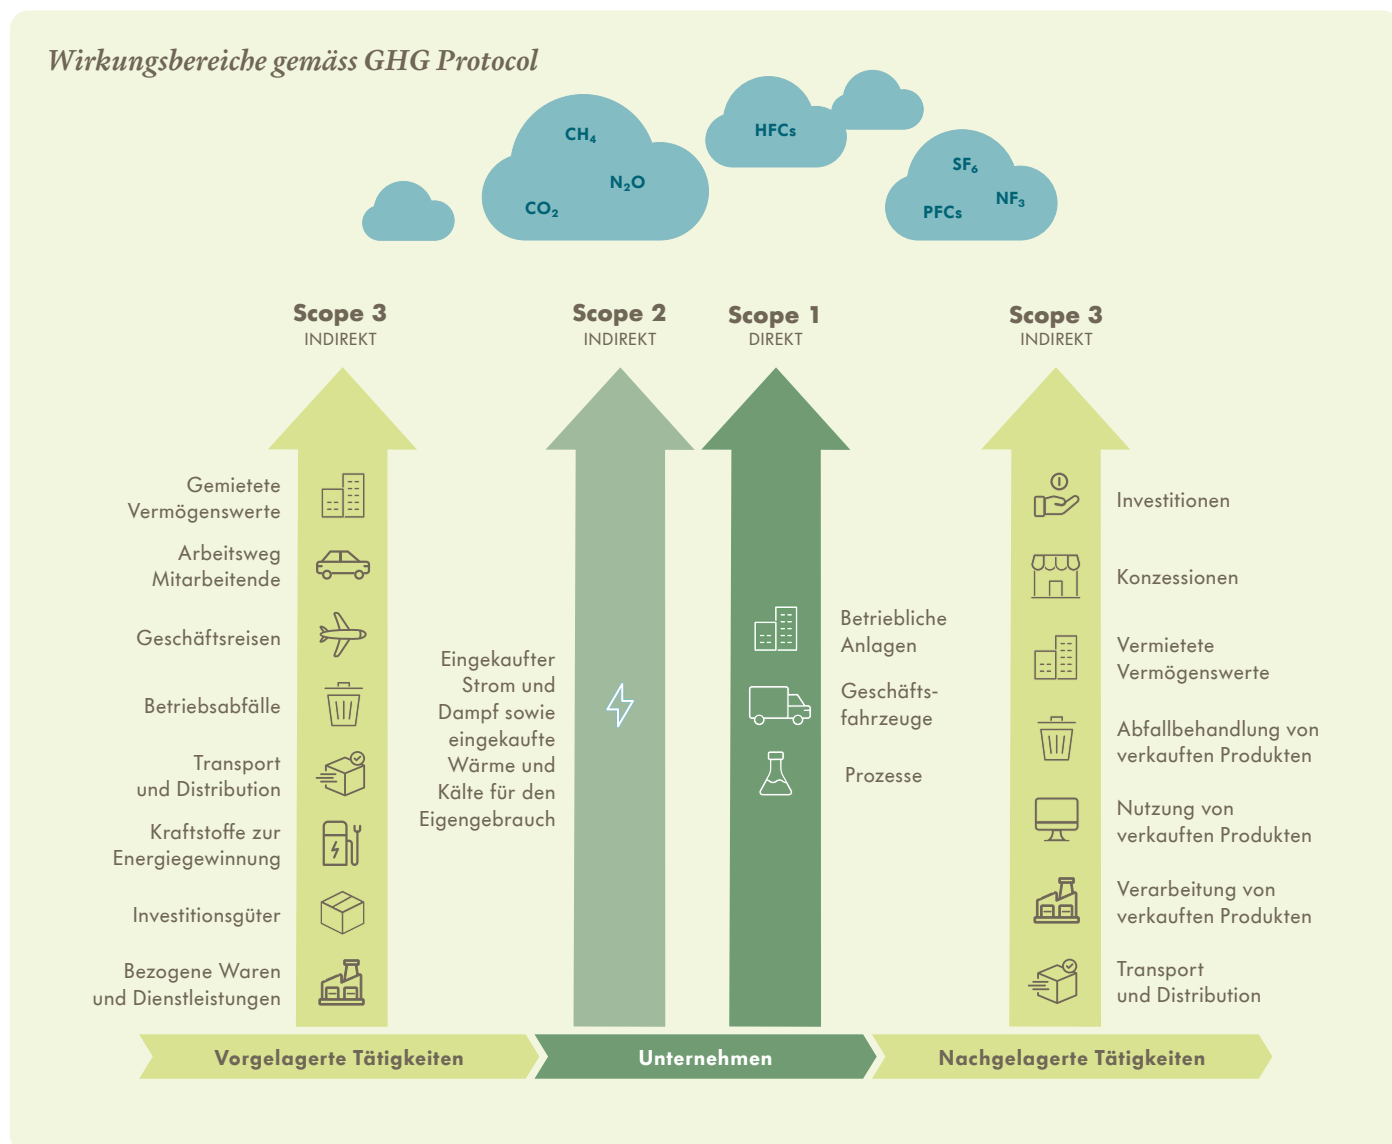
Wirkungsbereiche gemäss GHG Protocol

$CH_4$ $N_2O$ $CO_2$ HFCs $SF_6$ $NF_3$ PFCs

Scope 3
INDIREKT

Scope 2
INDIREKT

Scope 1
DIREKT

Scope 3
INDIREKT

Gemietete Vermögenswerte

Arbeitsweg Mitarbeitende

Geschäftsreisen

Betriebsabfälle

Transport und Distribution

Kraftstoffe zur Energiegewinnung

Investitionsgüter

Bezogene Waren und Dienstleistungen

Eingekaufter Strom und Dampf sowie eingekaufte Wärme und Kälte für den Eigengebrauch

Betriebliche Anlagen

Geschäftsfahrzeuge

Prozesse

Investitionen

Konzessionen

Vermietete Vermögenswerte

Abfallbehandlung von verkauften Produkten

Nutzung von verkauften Produkten

Verarbeitung von verkauften Produkten

Transport und Distribution

Vorgelagerte Tätigkeiten

Unternehmen

Nachgelagerte Tätigkeiten